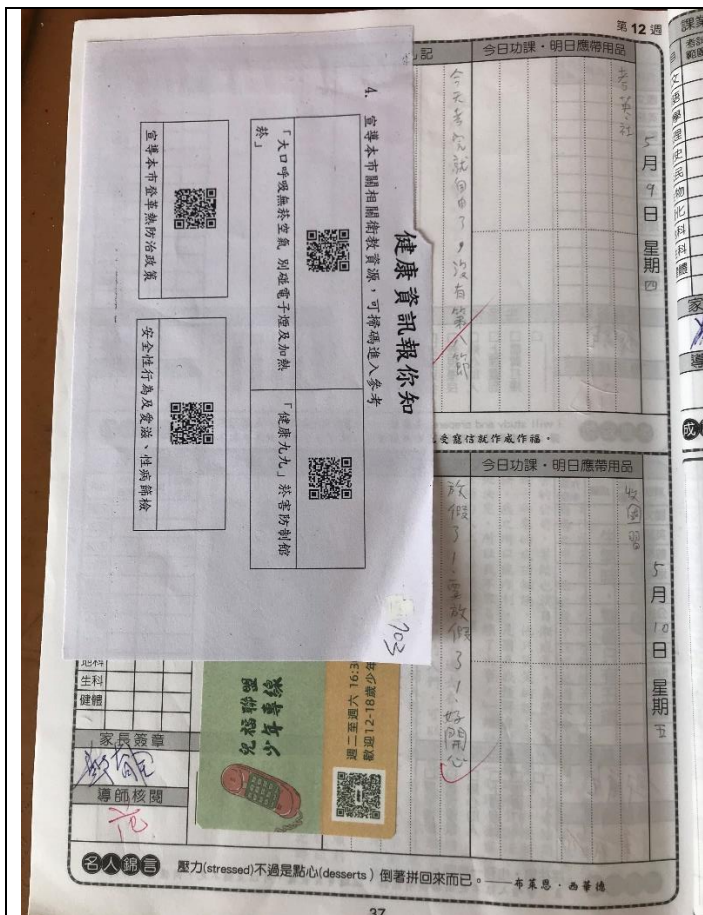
第12週

課表

健康資訊報你知

4. 宣導本市關相關衛教資源，可掃碼進入參考

「大口呼吸無菸空氣 別碰電子煙及加熱菸」

「健康九九」菸害防制館

宣導本市登革熱防治政策

安全性行為及愛滋、性病篩檢

703

記

今日功課・明日應帶用品

今天考完試自由了，沒有第八節

考試

5 月 9 日 星期四

受竊信就作成作福。

今日功課・明日應帶用品

放假了！要放假了！好開心

放假

5 月 10 日 星期五

生科

健體

家長簽章

導師核閱

少年專線
週一至週六 16:3
青少年 12-18歲

家

導

成

名人錦言 壓力(stressed)不過是點心(desserts)倒著拼回來而已。——布萊恩・西蕾德

37